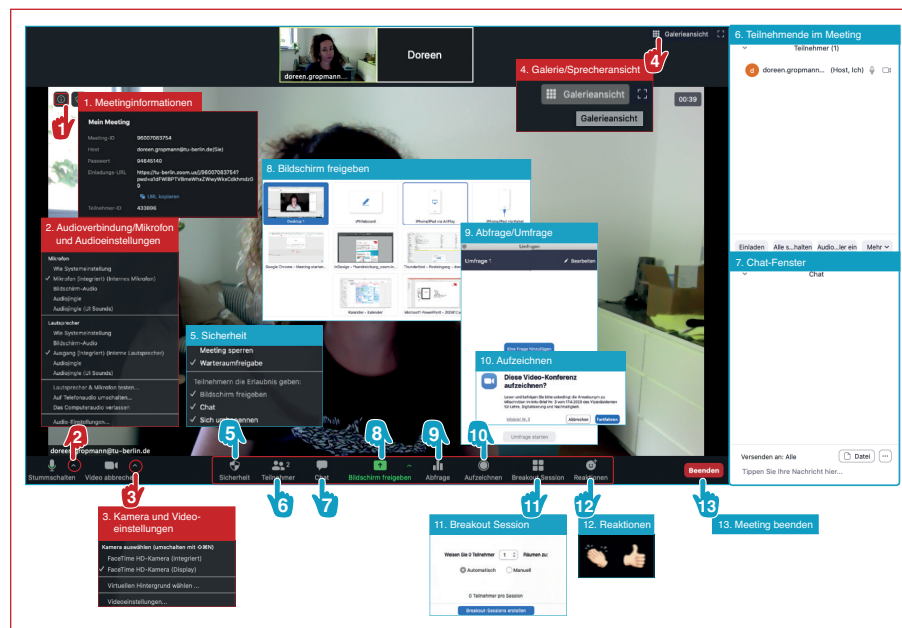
doreen.gropmann

Doreen

Galerieansicht

4. Galerie/Sprecheransicht

Galerieansicht

Galerieansicht

00:39

1. Meetinginformationen

1

Mein Meeting

Meeting-ID 96007083754

Host doreen.gropmann@tu-berlin.de(Sie)

Passwort 94845140

Einladungs-URL https://tu-berlin.zoom.us/j/96007083754?pwd=a1dFWlBPTVBmeWhxZWeyWkxCdkhmdz09

URL kopieren

Teilnehmer-ID 433896

2. Audioverbindung/Mikrofon und Audioeinstellungen

Mikrofon

Wie Systemeinstellung

✓ Mikrofon (Integriert) (Internes Mikrofon)

Bildschirm-Audio

Audiojingle

Audiojingle (UI Sounds)

Lautsprecher

Wie Systemeinstellung

Bildschirm-Audio

✓ Ausgang (Integriert) (Interne Lautsprecher)

Audiojingle

Audiojingle (UI Sounds)

Lautsprecher & Mikrofon testen...

Auf Telefonaudio umschalten...

Das Computeraudio verlassen

Audio-Einstellungen...

8. Bildschirm freigeben

Desktop 1

Whiteboard

iPhone/iPad via AirPlay

iPhone/iPad via Kabel

Google Chrome – Meeting starten...

InDesign – Praxisleitung_zoom_In...

Thunderbird – Posteingang – zoom...

Kalender – Kalender

Microsoft PowerPoint – 2020#1.p...

9. Abfrage/Umfrage

Umfragen

Umfrage 1

Bearbeiten

Eine Frage hinzufügen

Umfrage starten

5. Sicherheit

Meeting sperren

✓ Warteraumfreigabe

Teilnehmern die Erlaubnis geben:

✓ Bildschirm freigeben

✓ Chat

✓ Sich umbenennen

10. Aufzeichnen

Diese Video-Konferenz aufzeichnen?

Abbrechen Fortfahren

6. Teilnehmende im Meeting

Teilnehmer (1)

doreen.gropmann... (Host, Ich)

Einladen Alle s...halten Audio...ler ein Mehr

7. Chat-Fenster

Chat

Versenden an: Alle Datei

Tippen Sie Ihre Nachricht hier...

doreen.gropmann@tu-berlin.de

2

Stummschalten

Video abbrechen

3

Sicherheit

Teilnehmer 2

Chat

Bildschirm freigeben

Abfrage

Aufzeichnen

Breakout Session

Reaktionen

Beenden

5 6 7 8 9 10 11 12 13

3. Kamera und Videoeinstellungen

Kamera auswählen (umschalten mit ⇧⌘N)

FaceTime HD-Kamera (Integriert)

✓ FaceTime HD-Kamera (Display)

Virtuellen Hintergrund wählen ...

Videoeinstellungen...

11. Breakout Session

Weisen Sie 0 Teilnehmer 1 Räumen zu:

Automatisch Manuell

0 Teilnehmer pro Session

Breakout-Sessions erstellen

12. Reaktionen

13. Meeting beenden